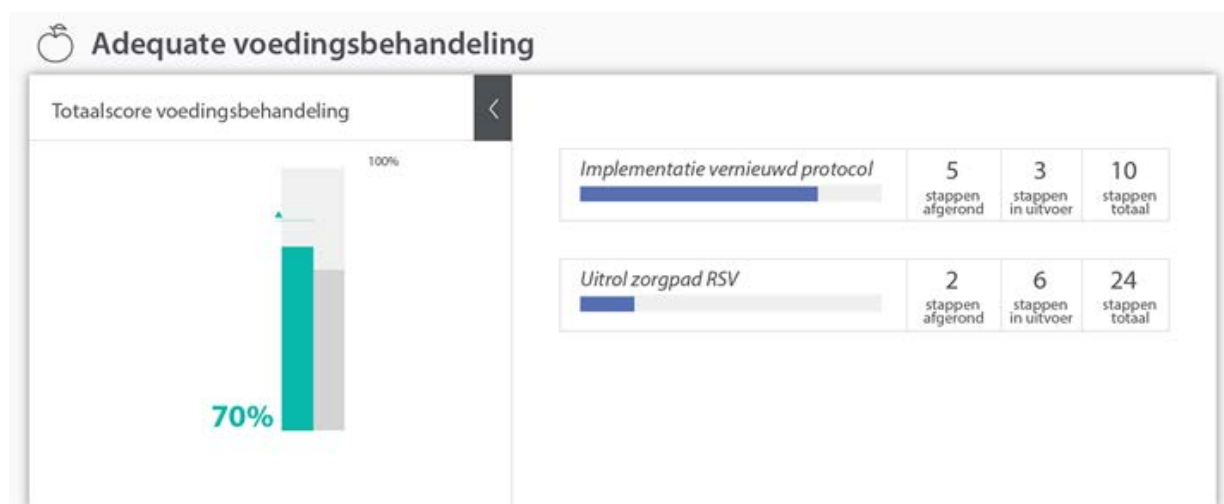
Adequate voedingsbehandeling

Totaalscore voedingsbehandeling

100%

70%

| Implementatie vernieuwd protocol | 5 stappen afgerond | 3 stappen in uitvoer | 10 stappen totaal |
|---|---|---|---|
| Uitrol zorgpad RSV | 2 stappen afgerond | 6 stappen in uitvoer | 24 stappen totaal |